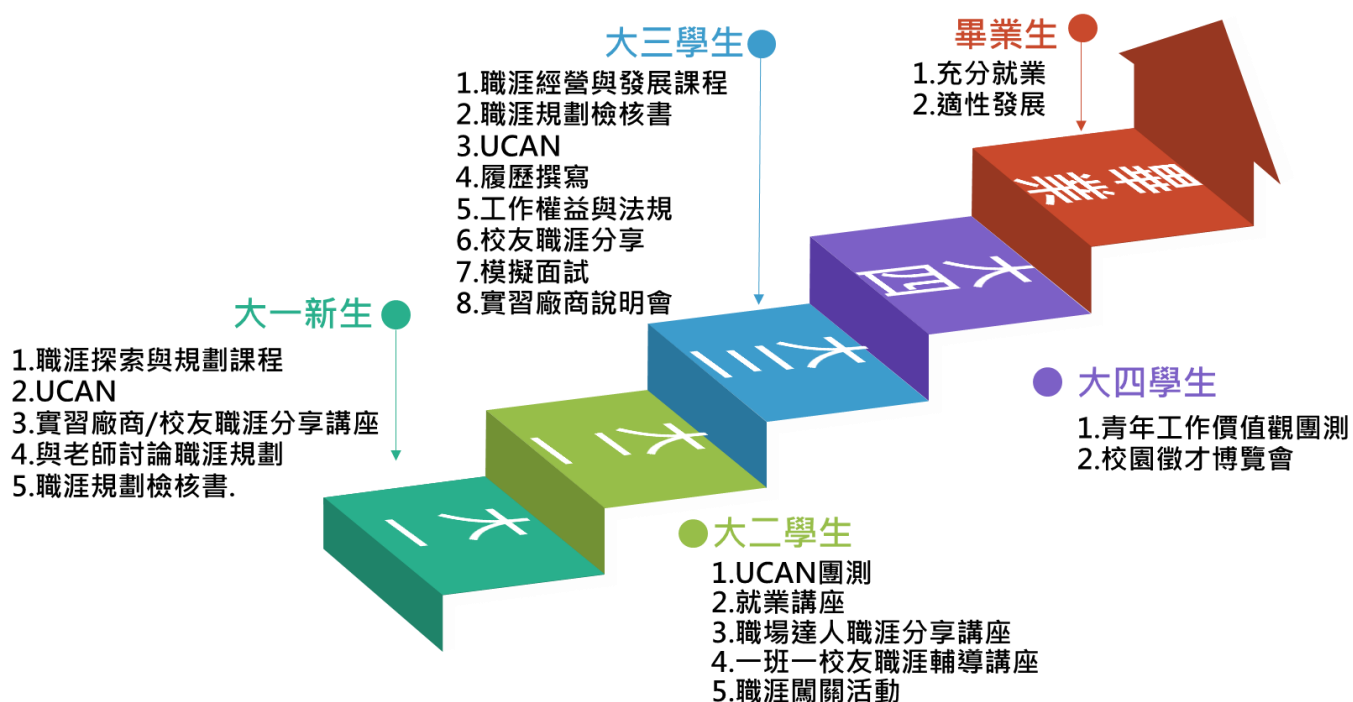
大三學生

1.職涯經營與發展課程
2.職涯規劃檢核書
3.UCAN
4.履歷撰寫
5.工作權益與法規
6.校友職涯分享
7.模擬面試
8.實習廠商說明會

畢業生

1.充分就業
2.適性發展

大一新生

1.職涯探索與規劃課程
2.UCAN
3.實習廠商/校友職涯分享講座
4.與老師討論職涯規劃
5.職涯規劃檢核書.

大一

大二

大三

大四

畢業

大四學生

1.青年工作價值觀團測
2.校園徵才博覽會

大二學生

1.UCAN團測
2.就業講座
3.職場達人職涯分享講座
4.一班一校友職涯輔導講座
5.職涯闖關活動